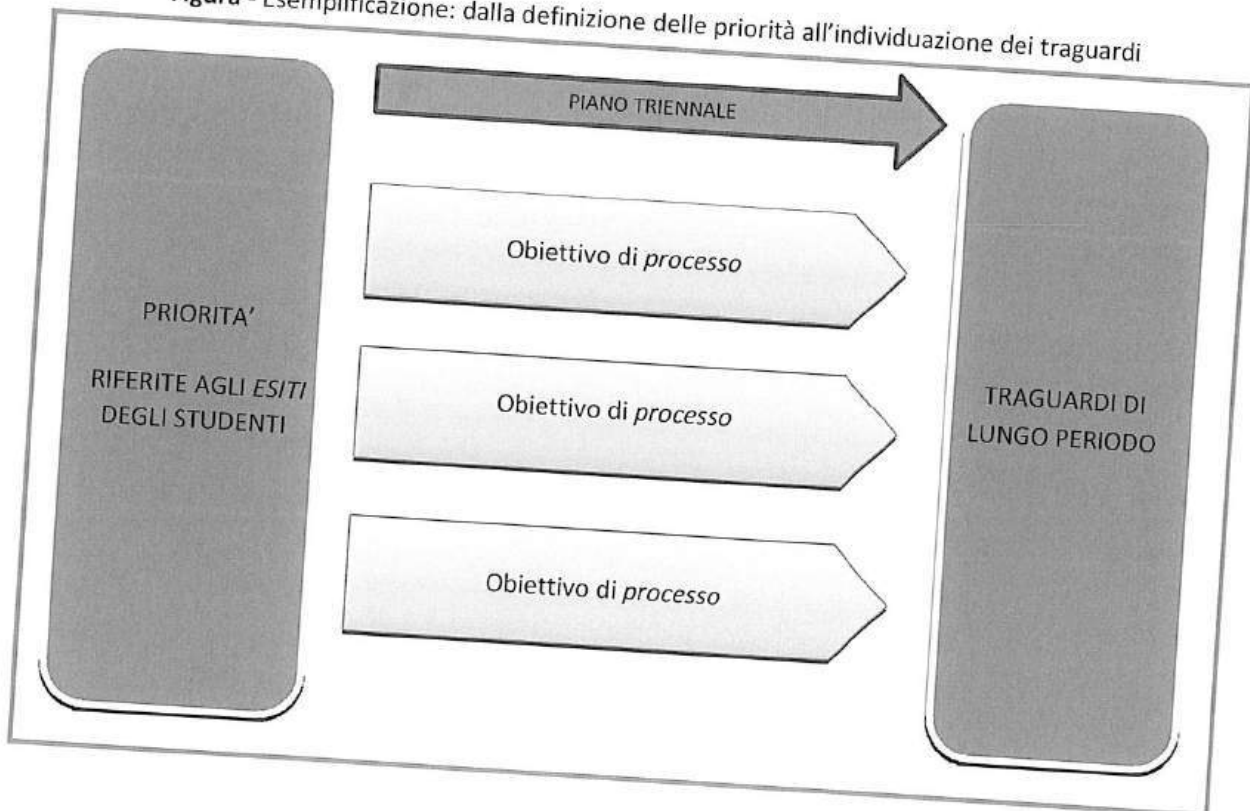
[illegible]gura - Esemplificazione: dalla definizione delle priorità all'individuazione dei traguardi

PIANO TRIENNALE

PRIORITA'

RIFERITE AGLI *ESITI* DEGLI STUDENTI

Obiettivo di *processo*

Obiettivo di *processo*

Obiettivo di *processo*

TRAGUARDI DI LUNGO PERIODO